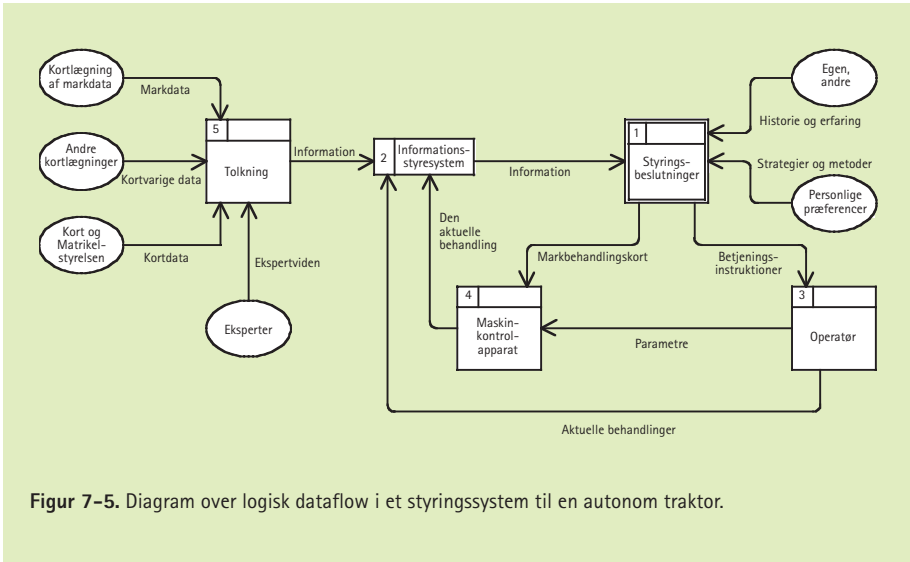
Kortlægning af markdata

Markdata

Andre kortlægninger

Kortvarige data

Kort og Matrikelstyrelsen

Kortdata

5

Tolkning

Ekspertviden

Eksperter

Information

2 Informationsstyresystem

Den aktuelle behandling

Information

1

Styringsbeslutninger

Egen, andre

Historie og erfaring

Strategier og metoder

Personlige præferencer

Markbehandlingskort

Betjeningsinstruktioner

4

Maskinkontrolapparat

Parametre

3

Operatør

Aktuelle behandlinger

**Figur 7-5.** Diagram over logisk dataflow i et styringssystem til en autonom traktor.